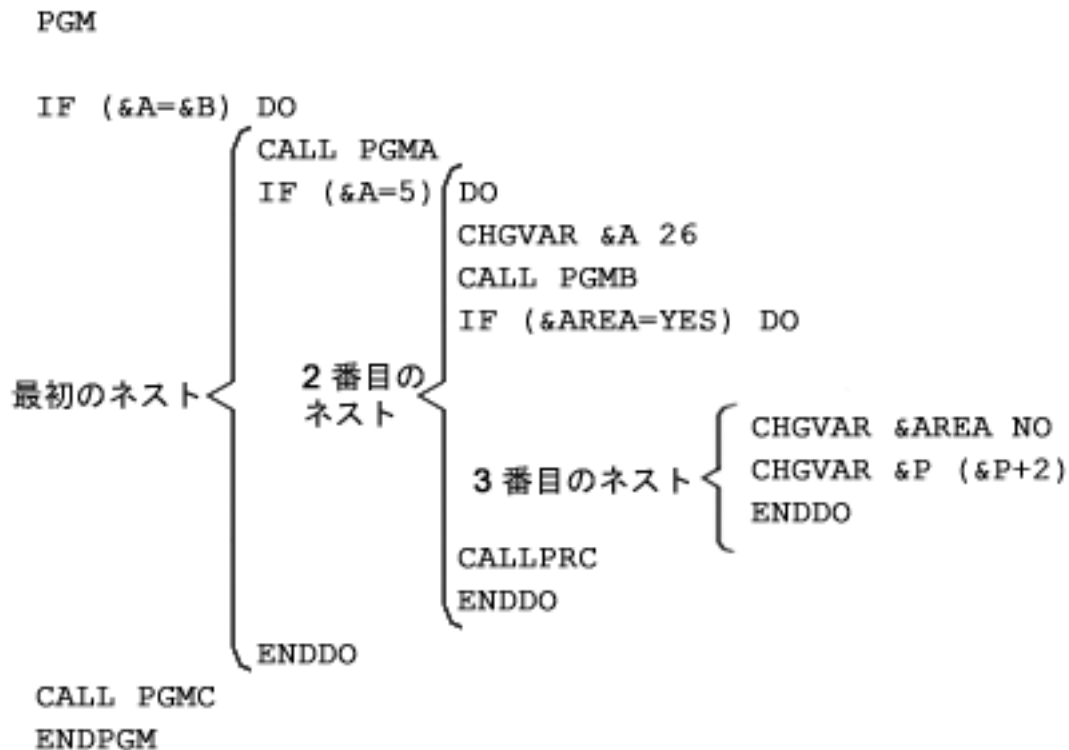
PGM

IF (&A=&B) DO

CALL PGMA

IF (&A=5) DO

CHGVAR &A 26

CALL PGMB

IF (&AREA=YES) DO

最初のネスト

2 番目のネスト

CHGVAR &AREA NO

3 番目のネスト

CHGVAR &P (&P+2)

ENDDO

CALLPRC

ENDDO

ENDDO

CALL PGMC

ENDPGM